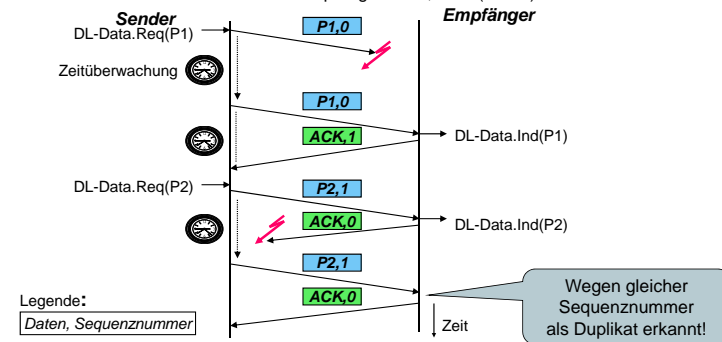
Sender

Empfänger

DL-Data.Req(P1)

P1,0

Zeitüberwachung

P1,0

ACK,1

DL-Data.Ind(P1)

DL-Data.Req(P2)

P2,1

ACK,0

DL-Data.Ind(P2)

P2,1

ACK,0

Wegen gleicher Sequenznummer als Duplikat erkannt!

Legende:

Daten, Sequenznummer

Zeit